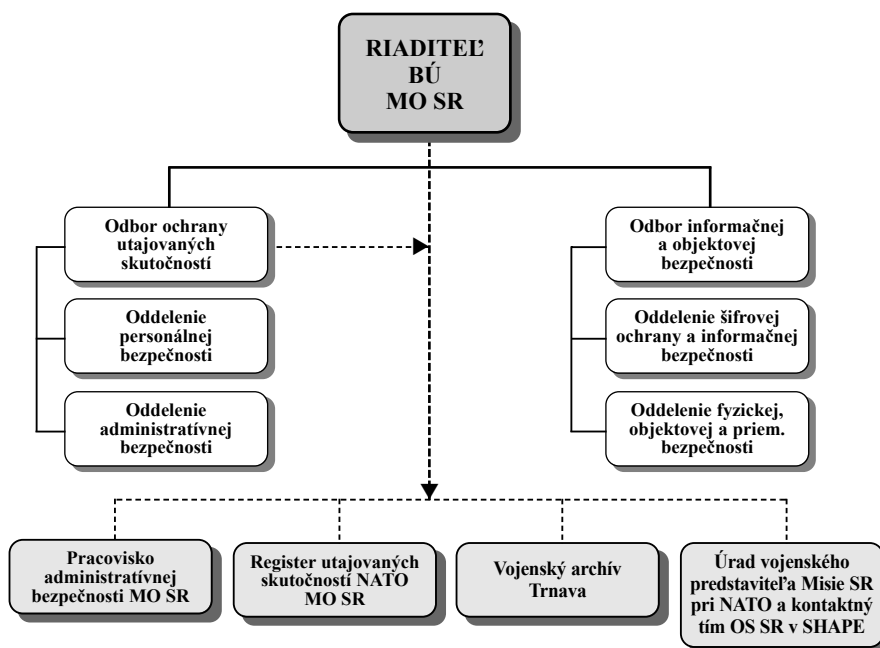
RIADITEĽ
BÚ
MO SR

Odbor ochrany utajovaných skutočností

Oddelenie personálnej bezpečnosti

Oddelenie administratívnej bezpečnosti

Odbor informačnej a objektovej bezpečnosti

Oddelenie šifrovej ochrany a informačnej bezpečnosti

Oddelenie fyzickej, objektovej a priem. bezpečnosti

Pracovisko administratívnej bezpečnosti MO SR

Register utajovaných skutočností NATO MO SR

Vojenský archív Trnava

Úrad vojenského predstaviteľa Misie SR pri NATO a kontaktný tím OS SR v SHAPE